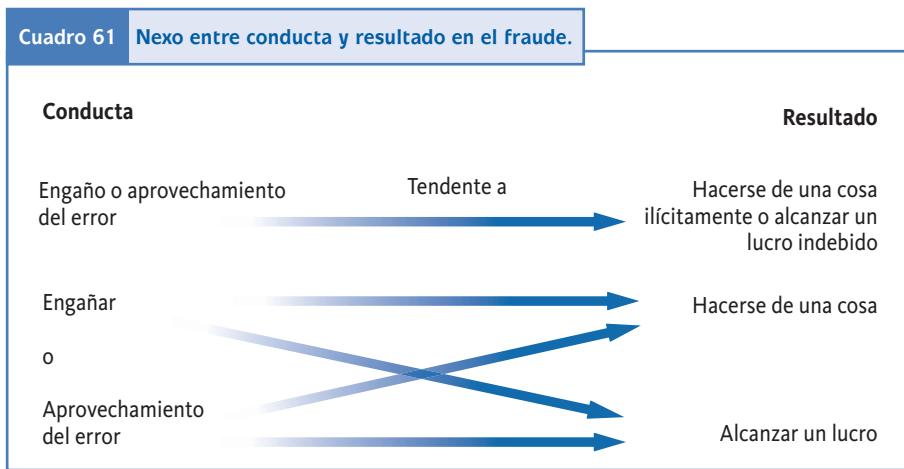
Cuadro 61 Nexo entre conducta y resultado en el fraude.

Conducta

Resultado

Engaño o aprovechamiento del error

Tendente a

Hacerse de una cosa ilícitamente o alcanzar un lucro indebido

Engañar

Hacerse de una cosa

o

Aprovechamiento del error

Alcanzar un lucro